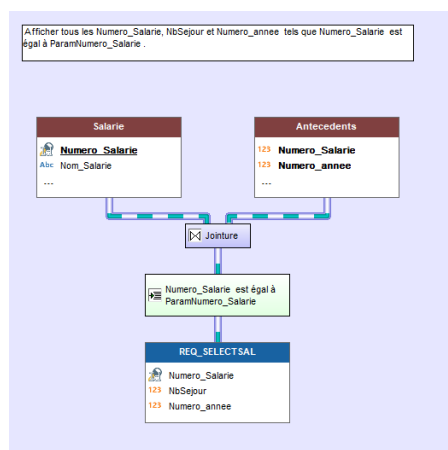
Afficher tous les Numero_Salarie, NbSejour et Numero_annee tels que Numero_Salarie est égal à ParamNumero_Salarie .

Salarie
Numero_Salarie
Abc Nom_Salarie
...

Antecedents
123 Numero_Salarie
123 Numero_annee
...

Jointure

Numero_Salarie est égal à ParamNumero_Salarie

REQ_SELECTSAL
Numero_Salarie
123 NbSejour
123 Numero_annee